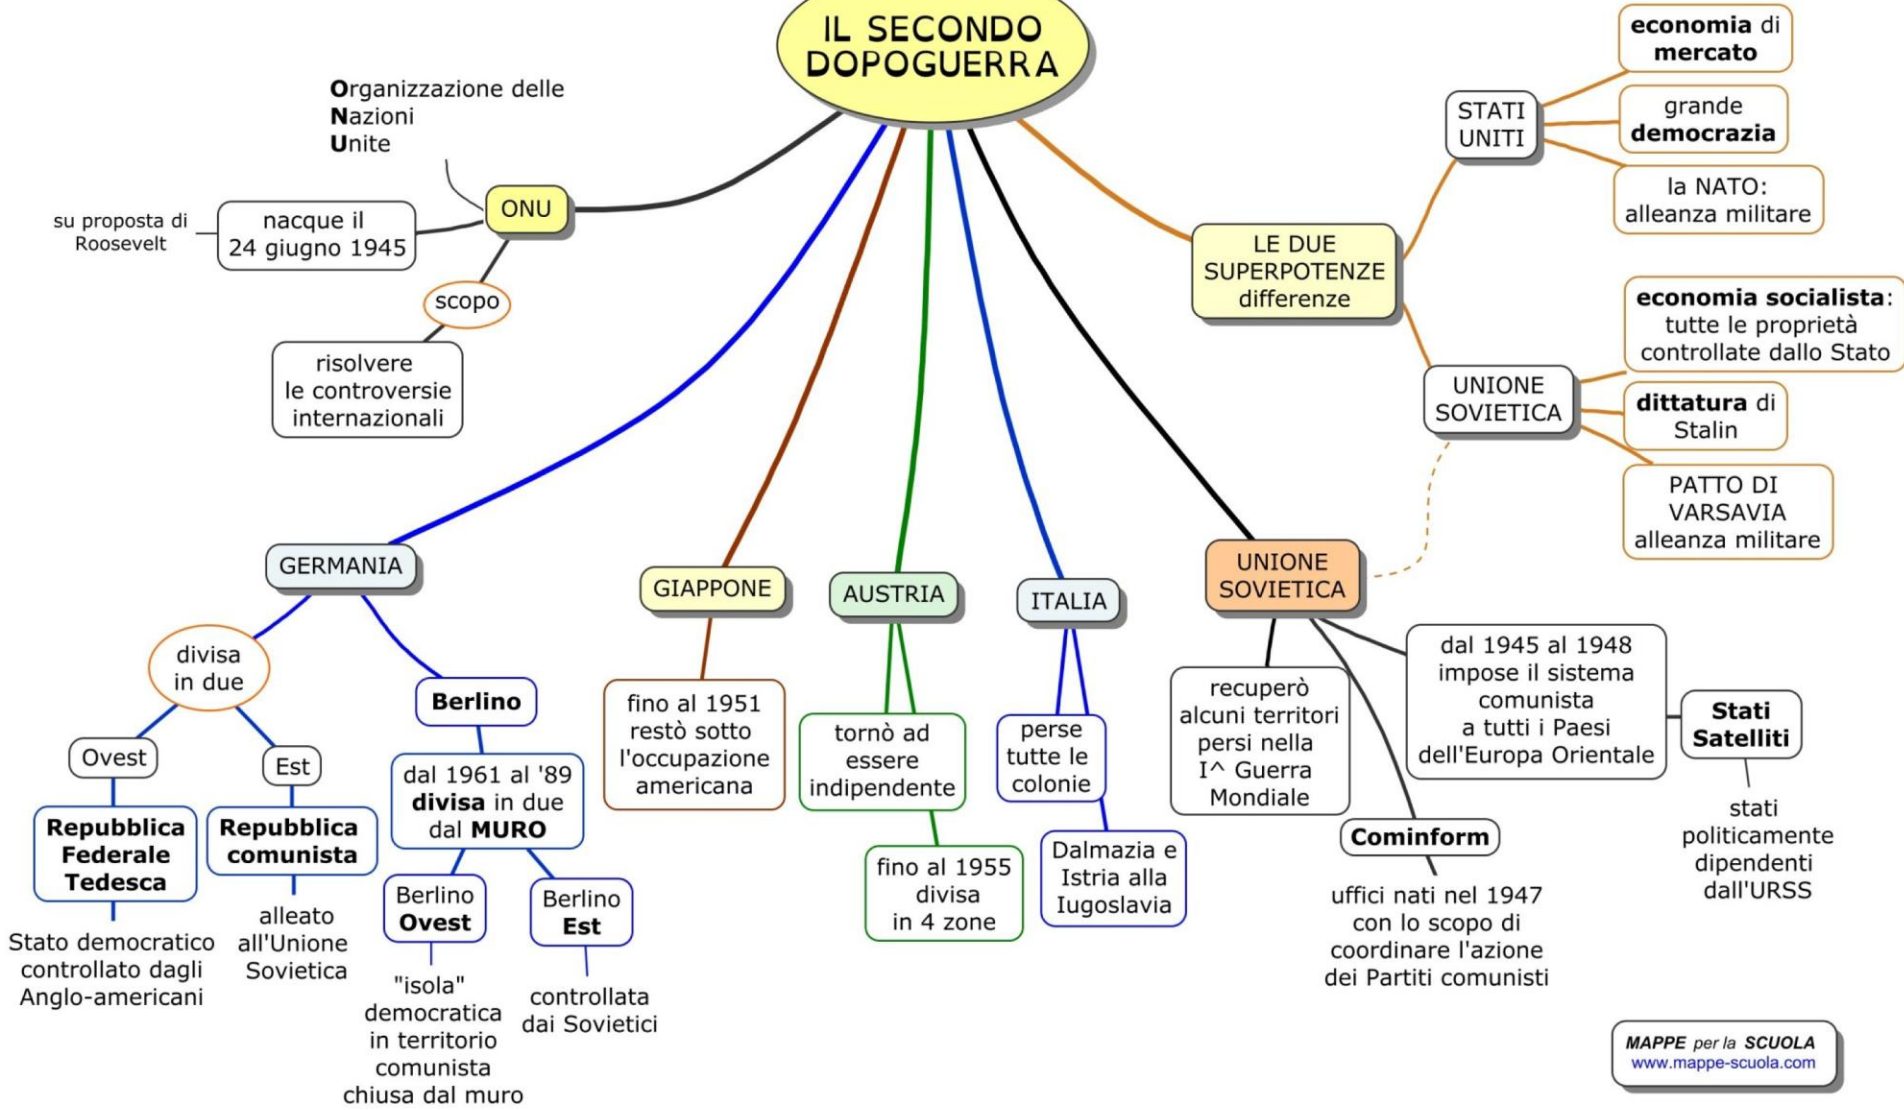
IL SECONDO DOPOGUERRA

Organizzazione delle Nazioni Unite

ONU

su proposta di Roosevelt

nacque il 24 giugno 1945

scopo

risolvere le controversie internazionali

LE DUE SUPERPOTENZE differenze

STATI UNITI

economia di mercato

grande democrazia

la NATO: alleanza militare

UNIONE SOVIETICA

economia socialista: tutte le proprietà controllate dallo Stato

dittatura di Stalin

PATTO DI VARSAVIA alleanza militare

GERMANIA

divisa in due

Ovest

Est

Repubblica Federale Tedesca

Stato democratico controllato dagli Anglo-americani

Repubblica comunista

alleato all'Unione Sovietica

Berlino

dal 1961 al '89 divisa in due dal MURO

Berlino Ovest

"isola" democratica in territorio comunista chiusa dal muro

Berlino Est

controllata dai Sovietici

GIAPPONE

fino al 1951 restò sotto l'occupazione americana

AUSTRIA

tornò ad essere indipendente

fino al 1955 divisa in 4 zone

ITALIA

perse tutte le colonie

Dalmazia e Istria alla Iugoslavia

UNIONE SOVIETICA

recuperò alcuni territori persi nella I^ Guerra Mondiale

Cominform

uffici nati nel 1947 con lo scopo di coordinare l'azione dei Partiti comunisti

dal 1945 al 1948 impose il sistema comunista a tutti i Paesi dell'Europa Orientale

Stati Satelliti

stati politicamente dipendenti dall'URSS

MAPPE per la SCUOLA
www.mappe-scuola.com